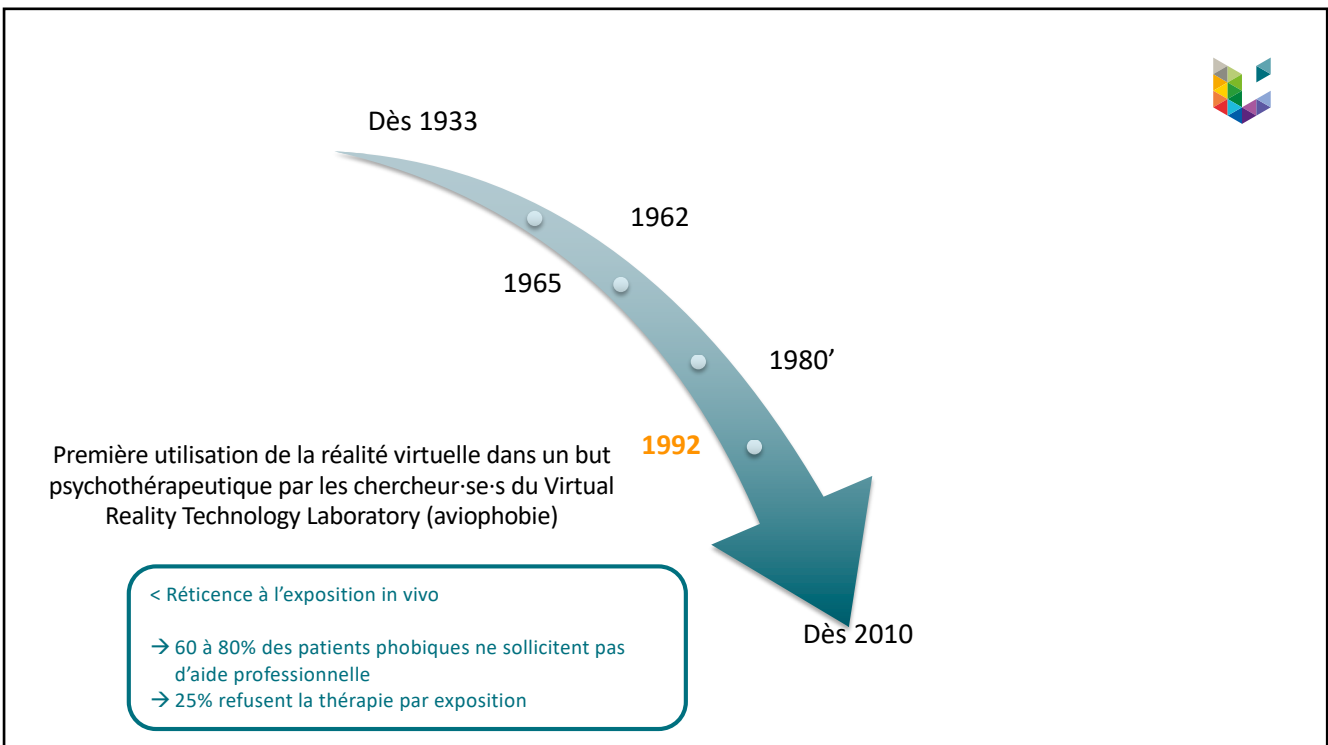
Dès 1933

1962

1965

1980’

1992

Première utilisation de la réalité virtuelle dans un but psychothérapeutique par les chercheur·se·s du Virtual Reality Technology Laboratory (aviophobie)

< Réticence à l’exposition in vivo

→ 60 à 80% des patients phobiques ne sollicitent pas d’aide professionnelle
→ 25% refusent la thérapie par exposition

Dès 2010